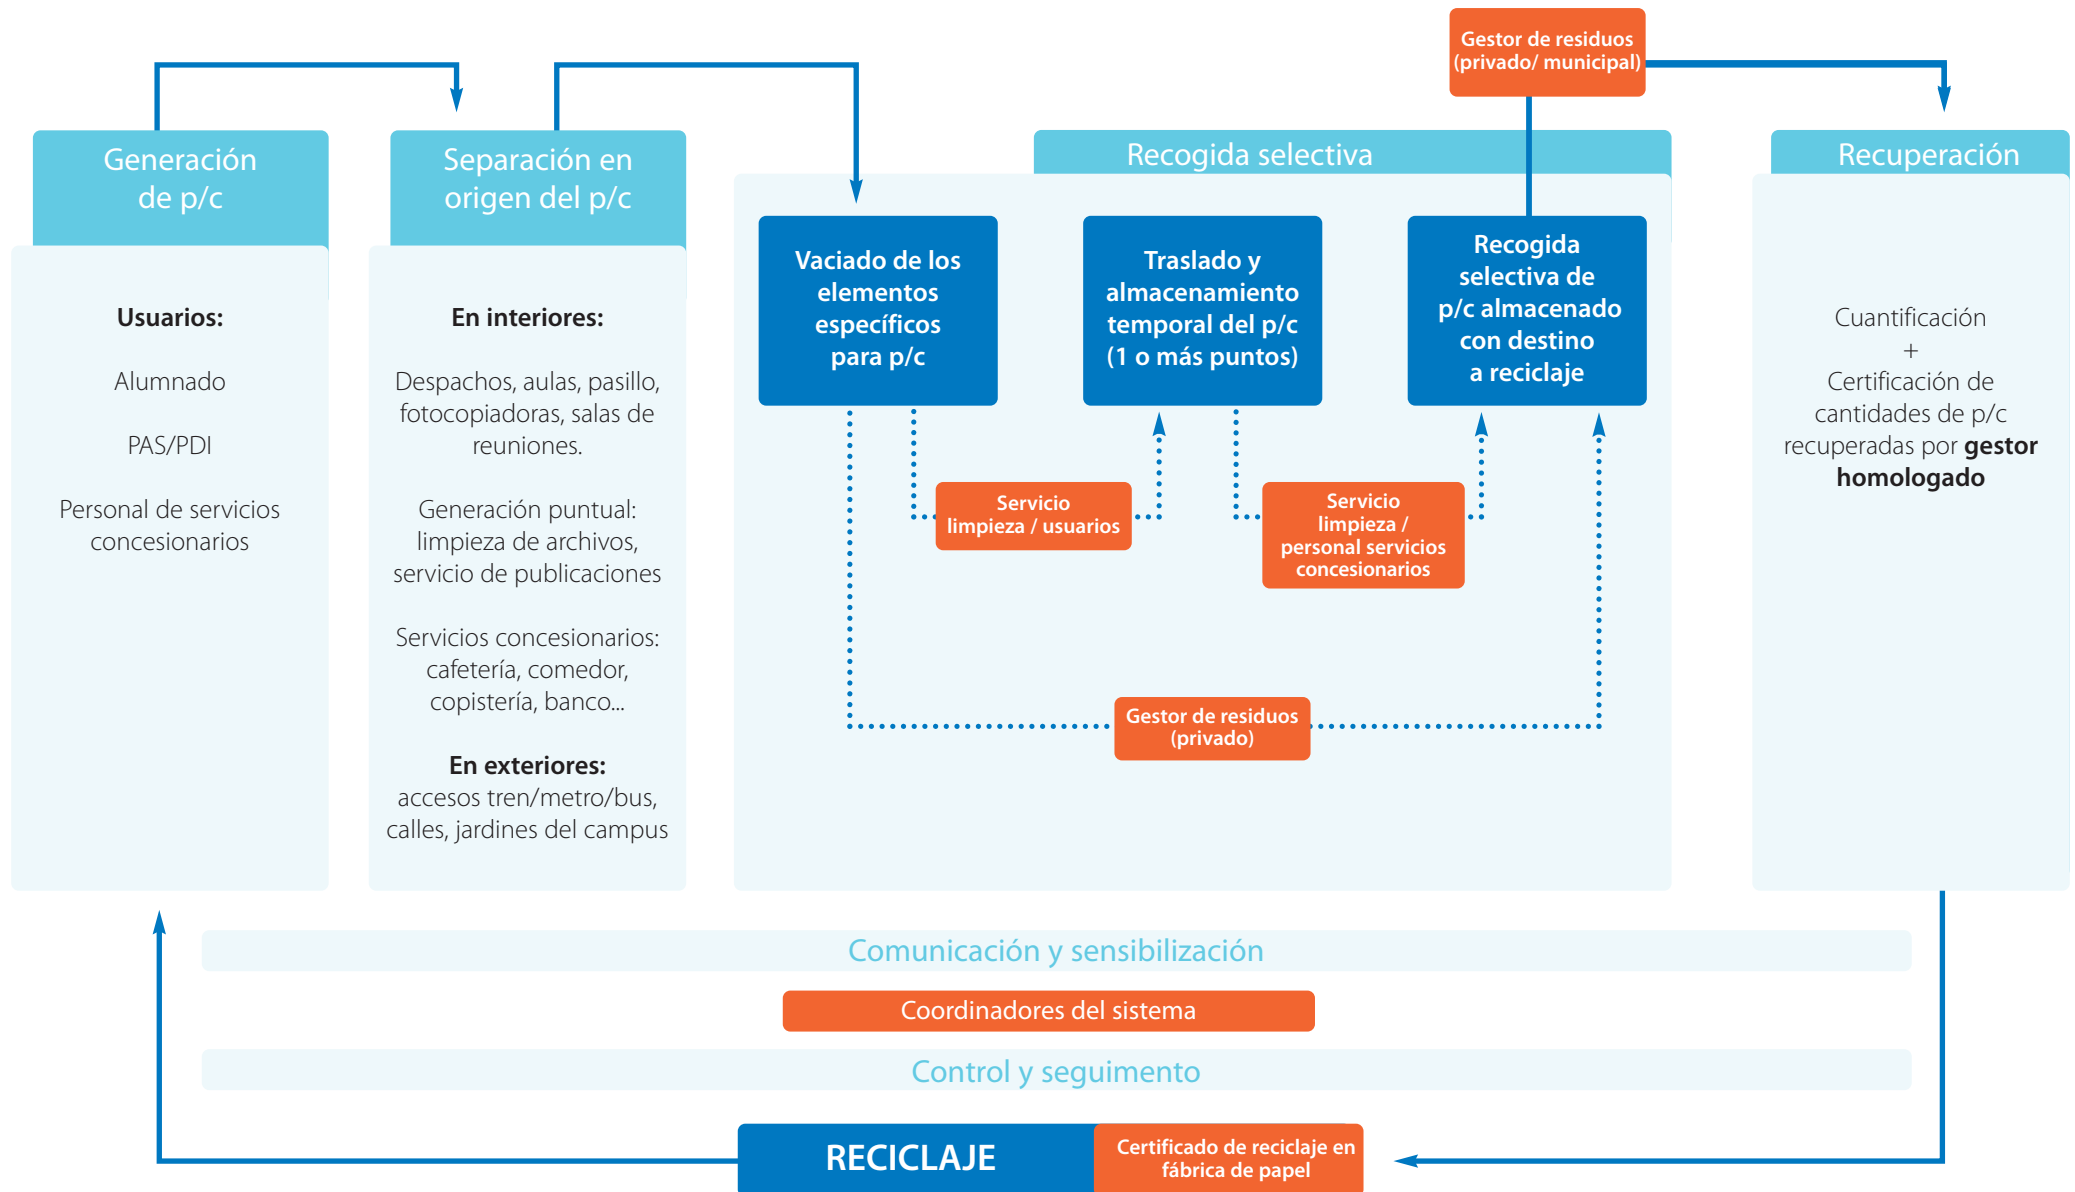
Gestor de residuos (privado/ municipal)

Generación de p/c

Usuarios:

Alumnado

PAS/PDI

Personal de servicios concesionarios

Separación en origen del p/c

En interiores:

Despachos, aulas, pasillo, fotocopiadoras, salas de reuniones.

Generación puntual: limpieza de archivos, servicio de publicaciones

Servicios concesionarios: cafetería, comedor, copistería, banco...

En exteriores:
accesos tren/metro/bus, calles, jardines del campus

Recogida selectiva

Vaciado de los elementos específicos para p/c

Traslado y almacenamiento temporal del p/c (1 o más puntos)

Recogida selectiva de p/c almacenado con destino a reciclaje

Servicio limpieza / usuarios

Servicio limpieza / personal servicios concesionarios

Gestor de residuos (privado)

Recuperación

Cuantificación
+
Certificación de cantidades de p/c recuperadas por **gestor homologado**

Comunicación y sensibilización

Coordinadores del sistema

Control y seguimento

RECICLAJE

Certificado de reciclaje en fábrica de papel